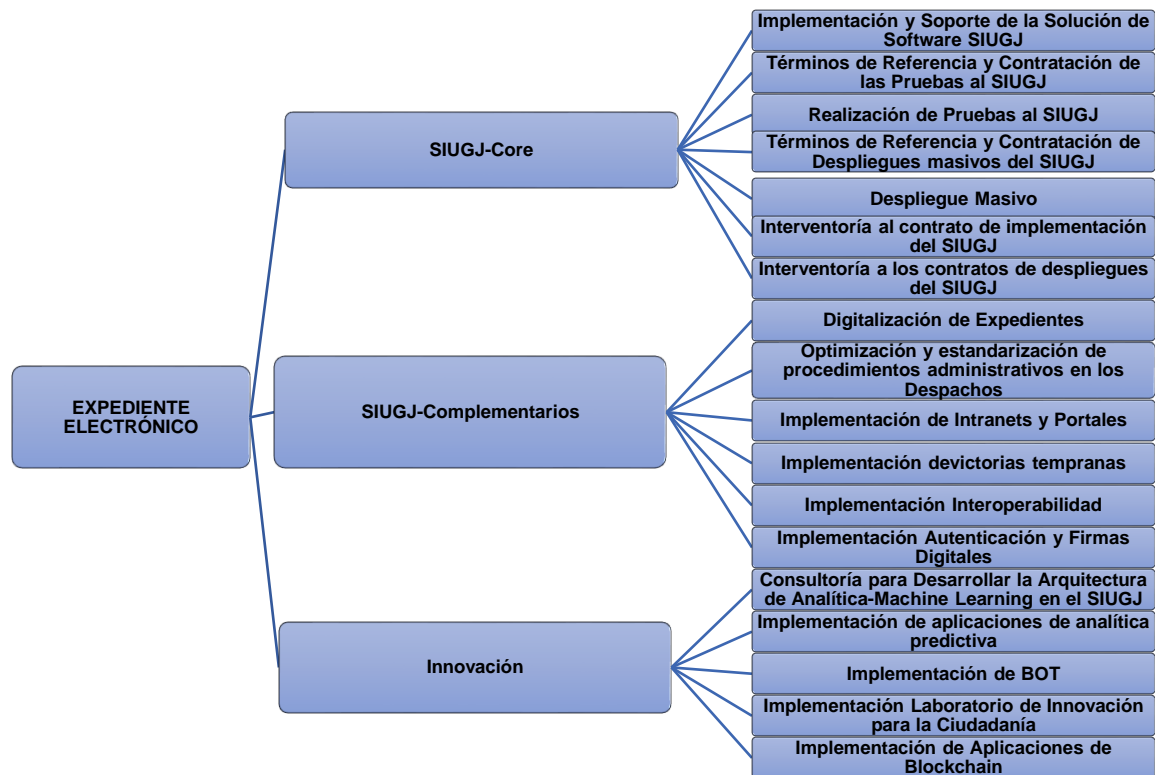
EXPEDIENTE ELECTRÓNICO

SIUGJ-Core

Implementación y Soporte de la Solución de Software SIUGJ

Términos de Referencia y Contratación de las Pruebas al SIUGJ

Realización de Pruebas al SIUGJ

Términos de Referencia y Contratación de Despliegues masivos del SIUGJ

Despliegue Masivo

Interventoría al contrato de implementación del SIUGJ

Interventoría a los contratos de despliegues del SIUGJ

SIUGJ-Complementarios

Digitalización de Expedientes

Optimización y estandarización de procedimientos administrativos en los Despachos

Implementación de Intranets y Portales

Implementación devictorias tempranas

Implementación Interoperabilidad

Implementación Autenticación y Firmas Digitales

Innovación

Consultoría para Desarrollar la Arquitectura de Analítica-Machine Learning en el SIUGJ

Implementación de aplicaciones de analítica predictiva

Implementación de BOT

Implementación Laboratorio de Innovación para la Ciudadanía

Implementación de Aplicaciones de Blockchain